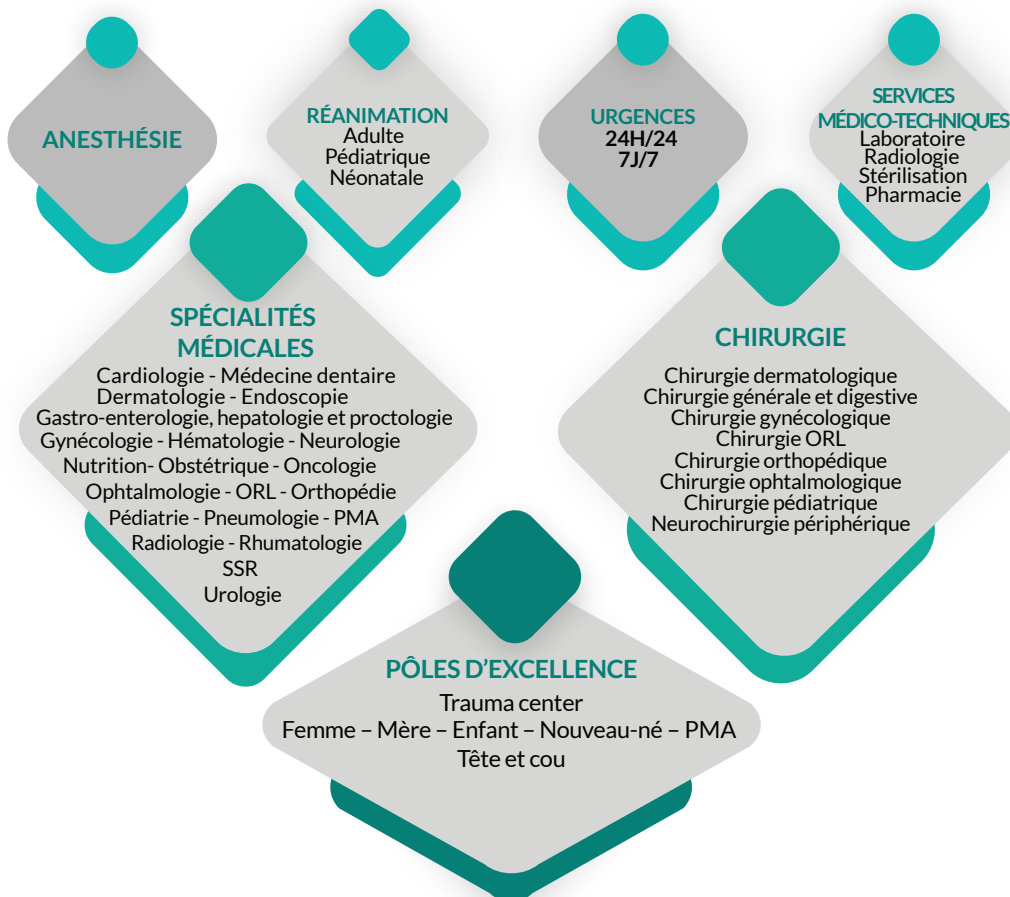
ANESTHÉSIE

RÉANIMATION
Adulte
Pédiatrique
Néonatale

URGENCES
24H/24
7J/7

SERVICES
MÉDICO-TECHNIQUES
Laboratoire
Radiologie
Stérilisation
Pharmacie

SPÉCIALITÉS
MÉDICALES
Cardiologie - Médecine dentaire
Dermatologie - Endoscopie
Gastro-enterologie, hepatologie et proctologie
Gynécologie - Hématologie - Neurologie
Nutrition- Obstétrique - Oncologie
Ophtalmologie - ORL - Orthopédie
Pédiatrie - Pneumologie - PMA
Radiologie - Rhumatologie
SSR
Urologie

CHIRURGIE
Chirurgie dermatologique
Chirurgie générale et digestive
Chirurgie gynécologique
Chirurgie ORL
Chirurgie orthopédique
Chirurgie ophtalmologique
Chirurgie pédiatrique
Neurochirurgie périphérique

PÔLES D'EXCELLENCE
Trauma center
Femme – Mère – Enfant – Nouveau-né – PMA
Tête et cou